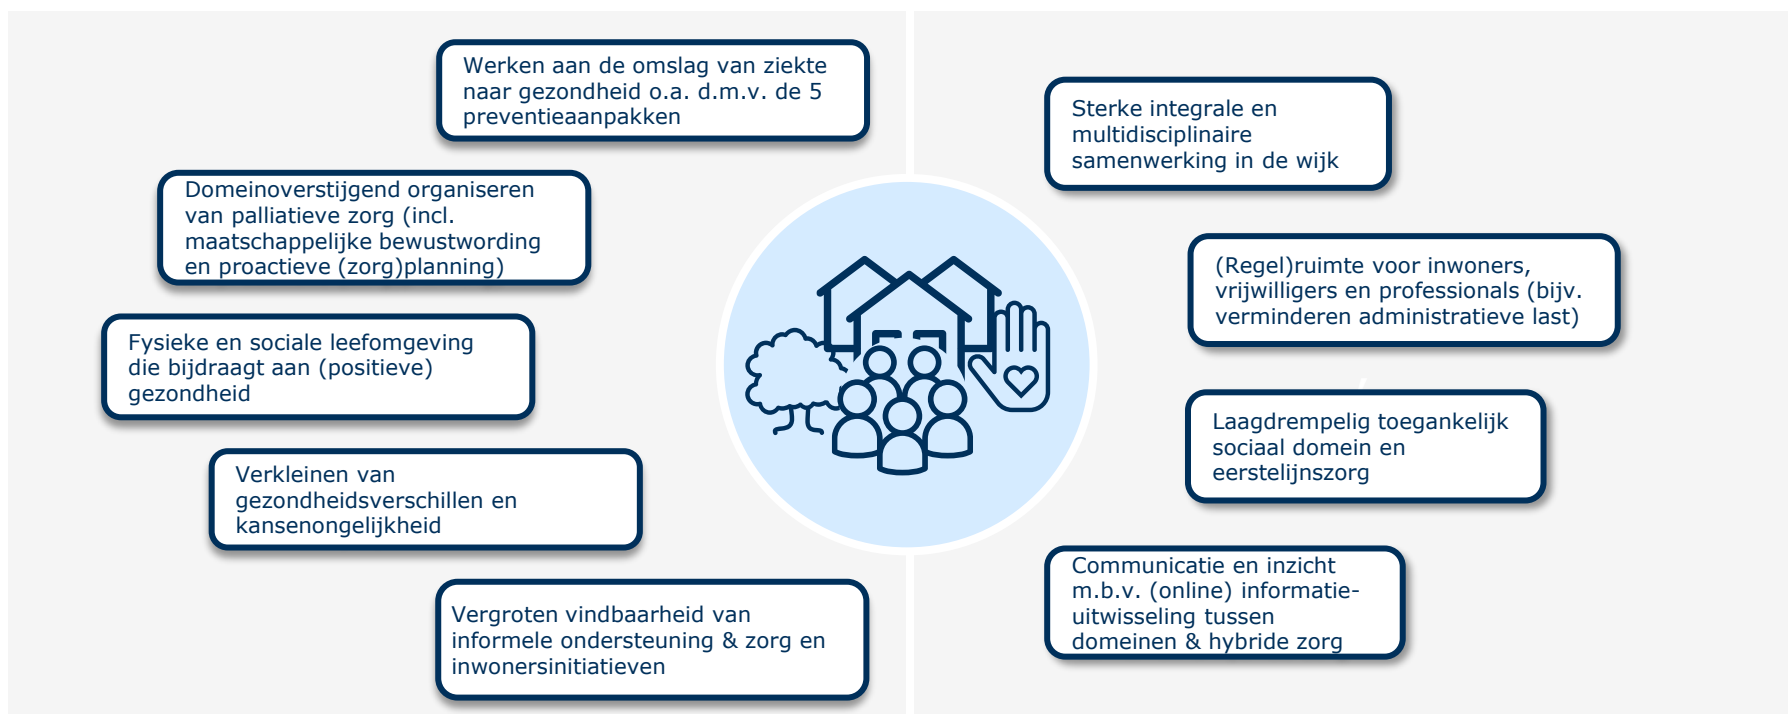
Werken aan de omslag van ziekte naar gezondheid o.a. d.m.v. de 5 preventieaanpakken

Domeinoverstijgend organiseren van palliatieve zorg (incl. maatschappelijke bewustwording en proactieve (zorg)planning)

Fysieke en sociale leefomgeving die bijdraagt aan (positieve) gezondheid

Verkleinen van gezondheidsverschillen en kansenongelijkheid

Vergroten vindbaarheid van informele ondersteuning & zorg en inwonersinitiatieven

Sterke integrale en multidisciplinaire samenwerking in de wijk

(Regel)ruimte voor inwoners, vrijwilligers en professionals (bijv. verminderen administratieve last)

Laagdrempelig toegankelijk sociaal domein en eerstelijnszorg

Communicatie en inzicht m.b.v. (online) informatie-uitwisseling tussen domeinen & hybride zorg